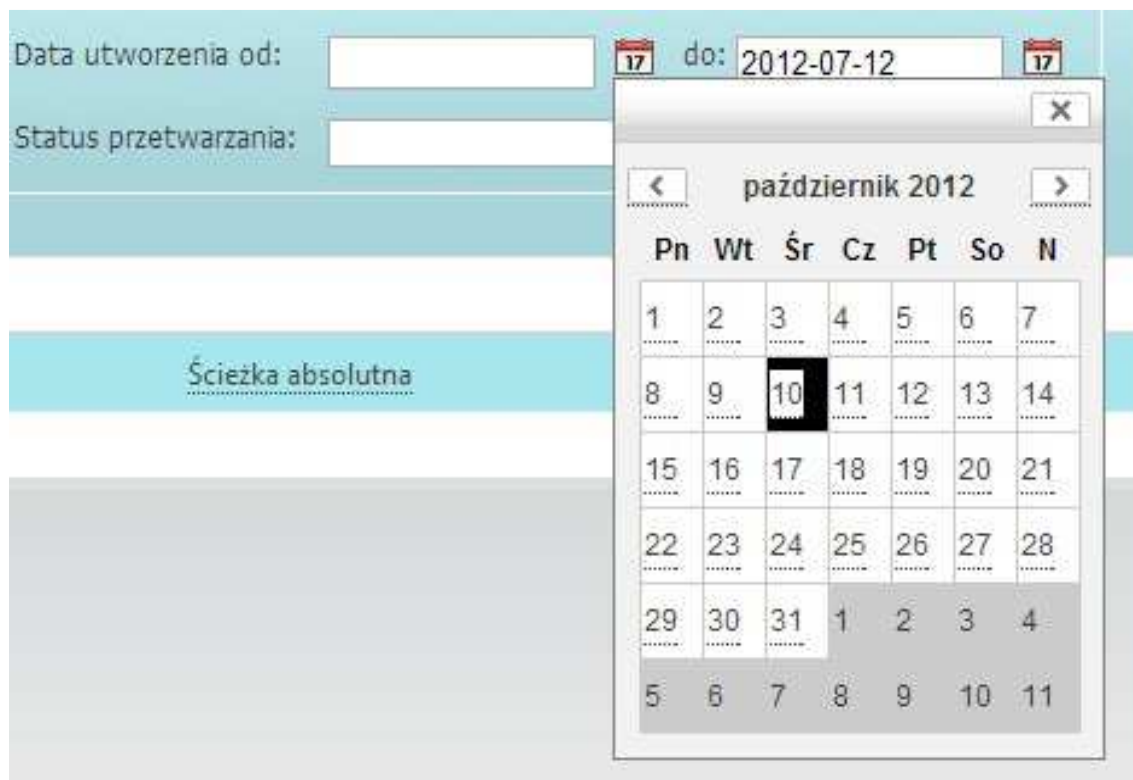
Data utworzenia od: 17 do: 2012-07-12 17

Status przetwarzania:

Ścieżka absolutna

×

< październik 2012 >

| Pn | Wt | Śr | Cz | Pt | So | N |
|---|---|---|---|---|---|---|
| 1 | 2 | 3 | 4 | 5 | 6 | 7 |
| 8 | 9 | 10 | 11 | 12 | 13 | 14 |
| 15 | 16 | 17 | 18 | 19 | 20 | 21 |
| 22 | 23 | 24 | 25 | 26 | 27 | 28 |
| 29 | 30 | 31 | 1 | 2 | 3 | 4 |
| 5 | 6 | 7 | 8 | 9 | 10 | 11 |